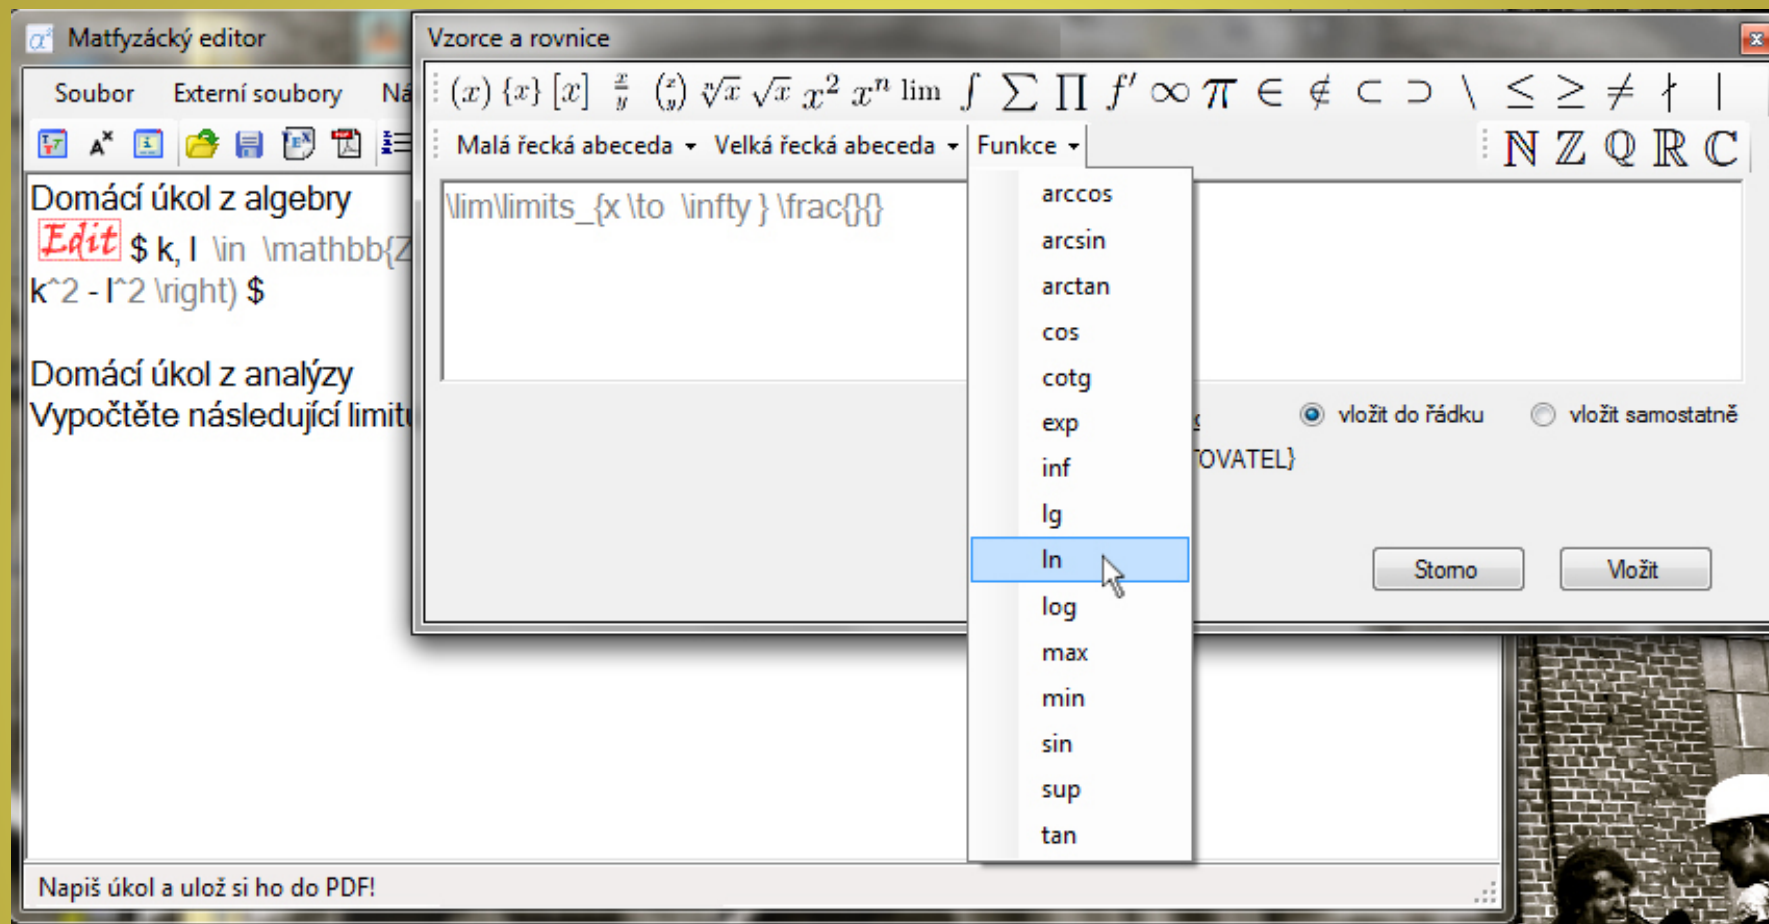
Matfyzácký editor

Soubor Externí soubory Ná

Domácí úkol z algebry
Edit $ k, l \in \mathbb{Z
k^2 - l^2 \right) $

Domácí úkol z analýzy
Vypočtěte následující limit

Napiš úkol a ulož si ho do PDF!

Vzorce a rovnice

$(x)$ $\{x\}$ $[x]$ $\frac{x}{y}$ $\binom{x}{y}$ $\sqrt[n]{x}$ $\sqrt{x}$ $x^2$ $x^n$ $\lim$ $\int$ $\sum$ $\prod$ $f'$ $\infty$ $\pi$ $\in$ $\notin$ $\subset$ $\supset$ $\setminus$ $\leq$ $\geq$ $\neq$ $\nmid$ $|$

Malá řecká abeceda Velká řecká abeceda Funkce

$\mathbb{N}$ $\mathbb{Z}$ $\mathbb{Q}$ $\mathbb{R}$ $\mathbb{C}$

\lim\limits_{x \to \infty } \frac{}{}

arccos
arcsin
arctan
cos
cotg
exp
inf
lg
ln
log
max
min
sin
sup
tan

vložit do řádku vložit samostatně

OVATEL}

Storno Vložit